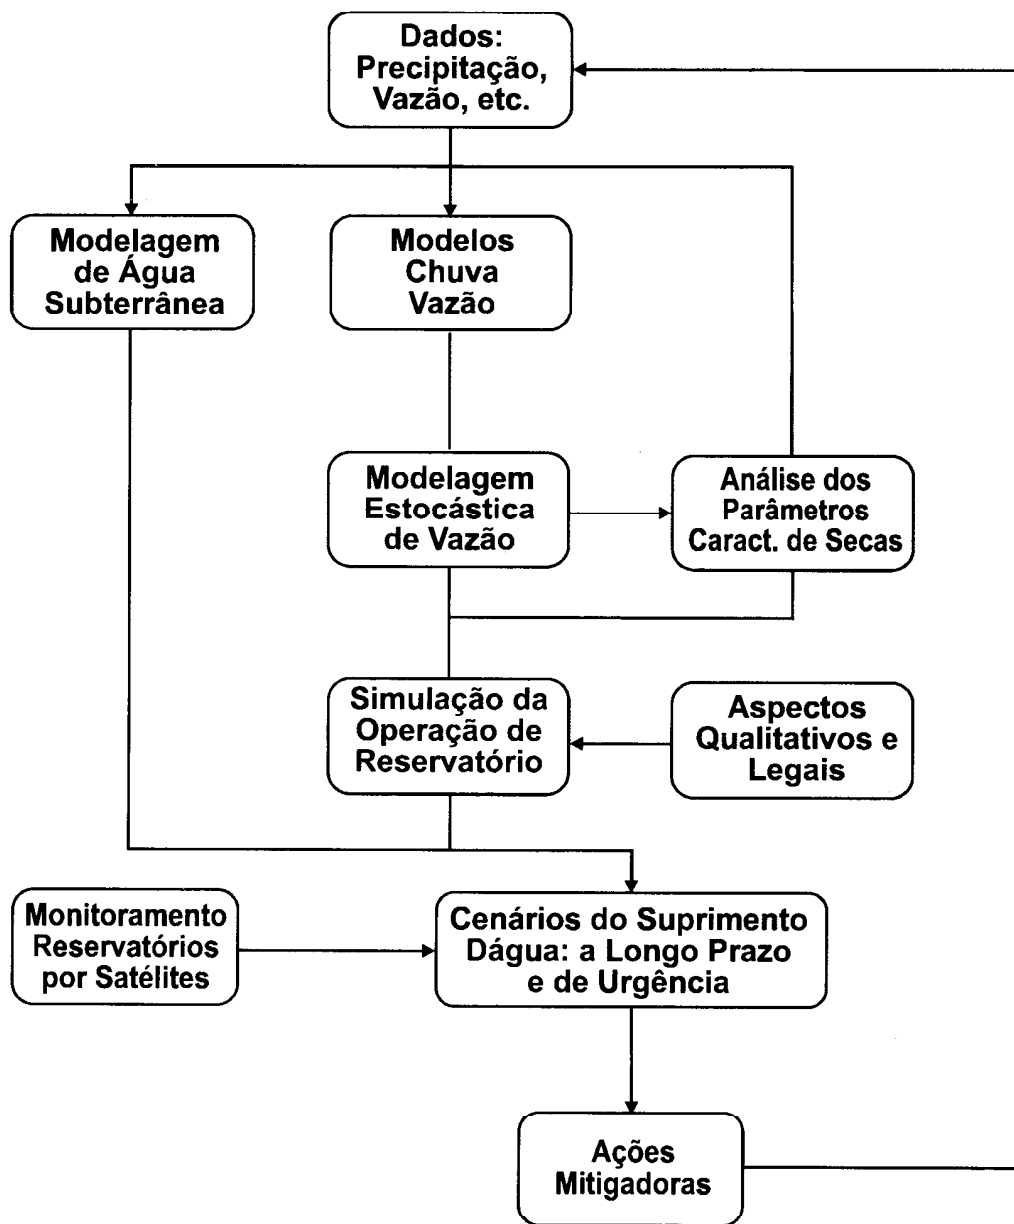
Dados: Precipitação, Vazão, etc.

Modelagem de Água Subterrânea

Modelos Chuva Vazão

Modelagem Estocástica de Vazão

Análise dos Parâmetros Caract. de Secas

Simulação da Operação de Reservatório

Aspectos Qualitativos e Legais

Monitoramento Reservatórios por Satélites

Cenários do Suprimento Dágua: a Longo Prazo e de Urgência

Ações Mitigadoras